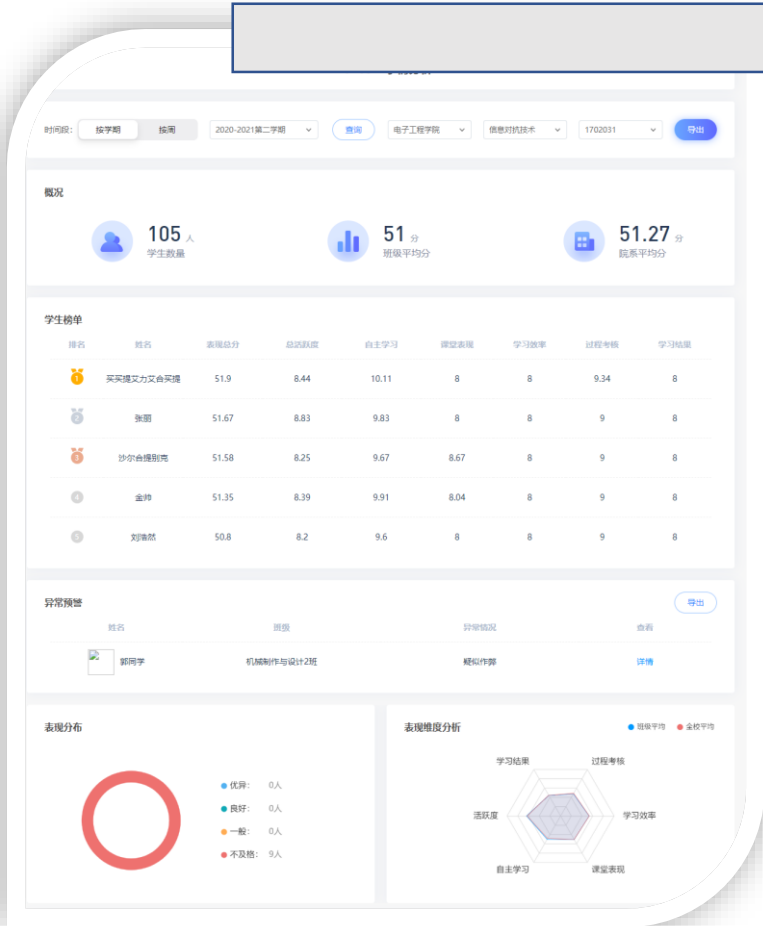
时间段： 按学期 按周 2020-2021第二学期 查询 电子工程学院 信息对抗技术 1702031 导出

概况

105 人
学生数量

51 分
班级平均分

51.27 分
院系平均分

学生榜单

| 排名 | 姓名 | 表现总分 | 总活跃度 | 自主学习 | 课堂表现 | 学习效率 | 过程考核 | 学习结果 |
|---|---|---|---|---|---|---|---|---|
| 1 | 买买提艾力艾合买提 | 51.9 | 8.44 | 10.11 | 8 | 8 | 9.34 | 8 |
| 2 | 张丽 | 51.67 | 8.83 | 9.83 | 8 | 8 | 9 | 8 |
| 3 | 沙尔合提别克 | 51.58 | 8.25 | 9.67 | 8.67 | 8 | 9 | 8 |
| 4 | 金帅 | 51.35 | 8.39 | 9.91 | 8.04 | 8 | 9 | 8 |
| 5 | 刘瑞然 | 50.8 | 8.2 | 9.6 | 8 | 8 | 9 | 8 |

异常预警 导出

| 姓名 | 班级 | 异常情况 | 查看 |
|---|---|---|---|
| 郭同学 | 机械制作与设计2班 | 疑似作弊 | 详情 |

表现分布

优异： 0人
良好： 0人
一般： 0人
不及格： 9人

表现维度分析 班级平均 全校平均

学习结果
过程考核
活跃度
学习效率
自主学习
课堂表现